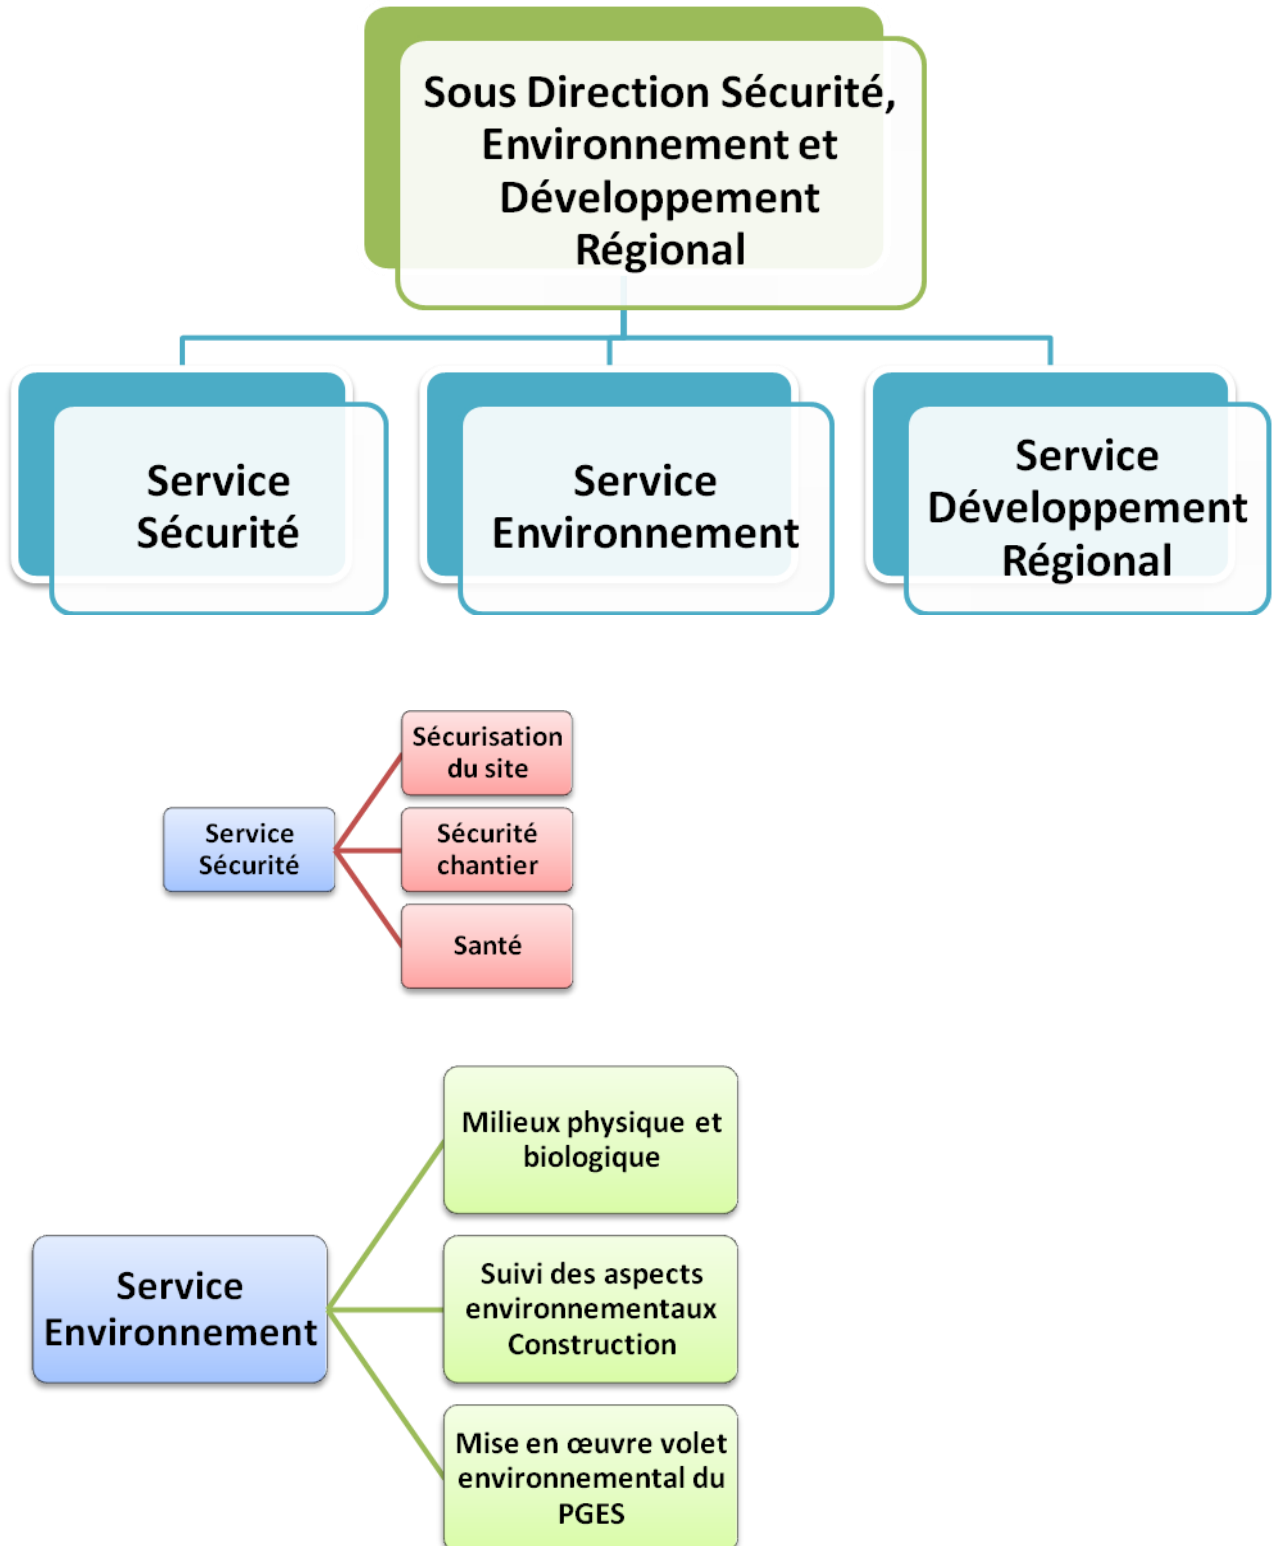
Sous Direction Sécurité, Environnement et Développement Régional

Service Sécurité

Service Environnement

Service Développement Régional

Service Sécurité

Sécurisation du site

Sécurité chantier

Santé

Service Environnement

Milieux physique et biologique

Suivi des aspects environnementaux Construction

Mise en œuvre volet environnemental du PGES